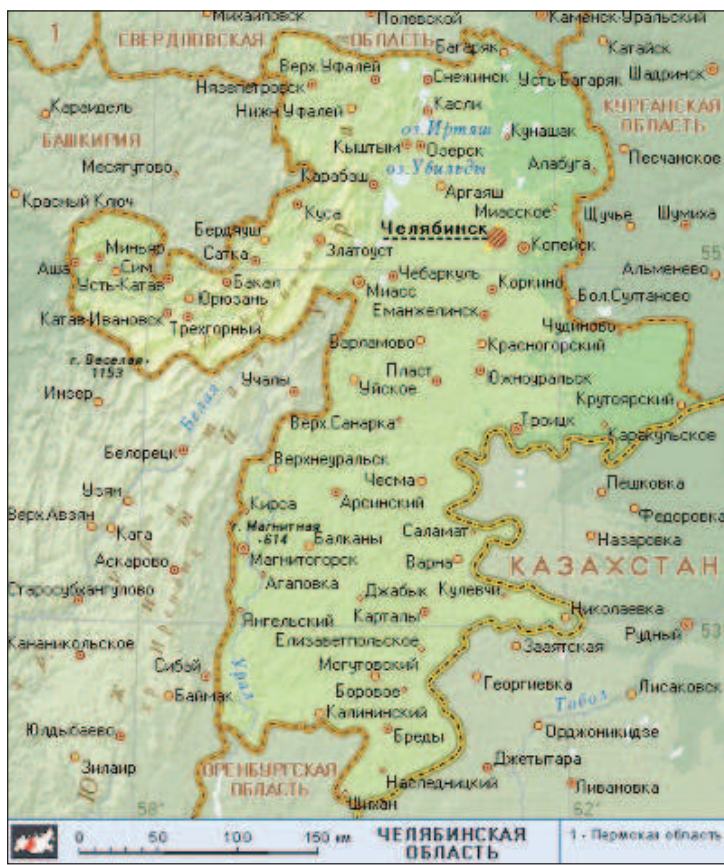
Михайловск
Полевской
Каменск-Уральский
1
СВЕРДЛОВСКАЯ ОБЛАСТЬ
Багаряк
Катайск
Верх.Уфалей
Снежинск
Усть-Багаряк
Шадринск
Нязепетровск
Касли
Карсидель
Нижн.Уфалей
оз.Иртяш
Кунашак
КУРГАНСКАЯ ОБЛАСТЬ
БАШКИРИЯ
Кыштым
Озерск
Алабуга
Месягутово
оз.Увильды
Песчанское
Карабаш
Аргаяш
Красный Ключ
Миасское
Кусa
Челябинск
Щучье
Шумиха
Бердяуш
Миньяр
Копейск
Сим
Сатка
Златоуст
55
Аша
Чебаркуль
Альменево
Усть-Катав
Бакал
Коркино
Юрюзань
Миасс
Бол.Султанское
Катав-Ивановск
Трехгорный
Еманжелинск
Чудиново
г. Веселая 1153
Варламово
Красногорский
Пласт
Учалы
Инзер
Уйское
Южноуральск
Белая
Крутоярский
Верх.Санарка
Троицк
Каракульское
Белорецк
Верхнеуральск
Пешковка
Чесма
Узян
Федоровка
Кирса
Арсинский
Верх.Авзян
Кага
г. Магнитная 614
Саламат
Назаровка
Балканы
Аскарово
КАЗАХСТАН
Магнитогорск
Варна
Старосубхангулово
Агаповка
Джабык
Кулевчи
Николаевка
Янгельский
Карталы
Рудный
53
Кананикольское
Елизаветпольское
Заозерская
Сибай
Могутовский
Урал
Баймак
Георгиевка
Лисаковск
Боровое
Тобол
Юлдыбаево
Калининский
Орджоникидзе
Бреды
Зилаир
ОРЕНБУРГСКАЯ ОБЛАСТЬ
Джетыгара
Наследницкий
Ливановка
58°
Шихан
62°
0
50
100
150 км
ЧЕЛЯБИНСКАЯ ОБЛАСТЬ
1 - Пермская область